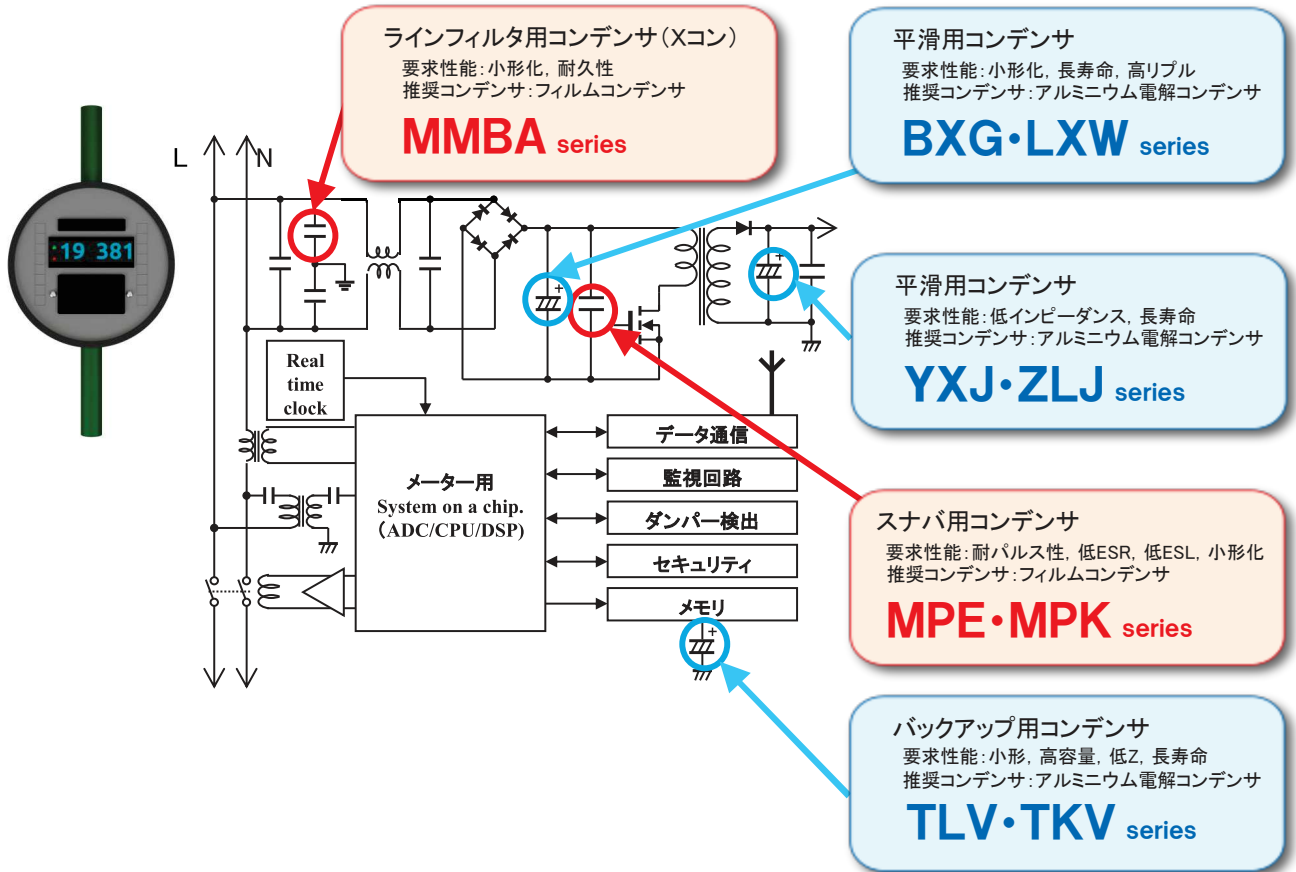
:19 381

ラインフィルタ用コンデンサ（Xコン）
要求性能：小形化，耐久性
推奨コンデンサ：フィルムコンデンサ
MMBA series

平滑用コンデンサ
要求性能：小形化，長寿命，高リプル
推奨コンデンサ：アルミニウム電解コンデンサ
BXG・LXW series

平滑用コンデンサ
要求性能：低インピーダンス，長寿命
推奨コンデンサ：アルミニウム電解コンデンサ
YXJ・ZLJ series

L N

Real time clock

メーター用
System on a chip.
（ADC/CPU/DSP）

データ通信
監視回路
ダンパー検出
セキュリティ
メモリ

スナバ用コンデンサ
要求性能：耐パルス性，低ESR，低ESL，小形化
推奨コンデンサ：フィルムコンデンサ
MPE・MPK series

バックアップ用コンデンサ
要求性能：小形，高容量，低Z，長寿命
推奨コンデンサ：アルミニウム電解コンデンサ
TLV・TKV series